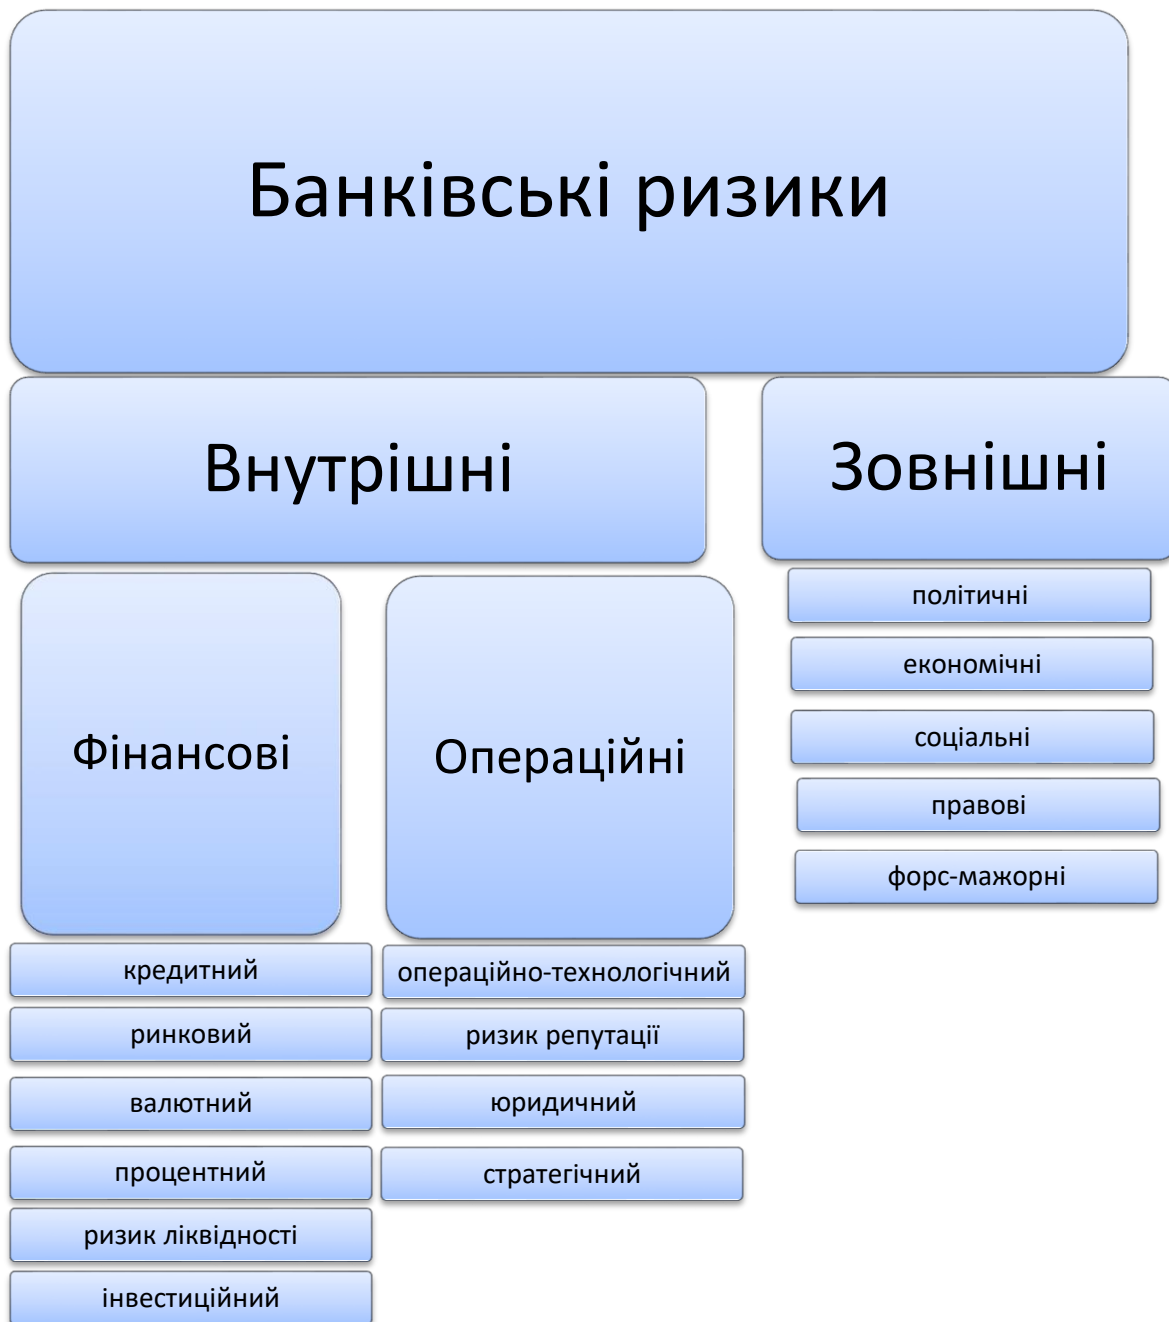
Банківські ризики

Внутрішні

Зовнішні

політичні

економічні

соціальні

правові

форс-мажорні

Фінансові

кредитний

ринковий

валютний

процентний

ризик ліквідності

інвестиційний

Операційні

операційно-технологічний

ризик репутації

юридичний

стратегічний